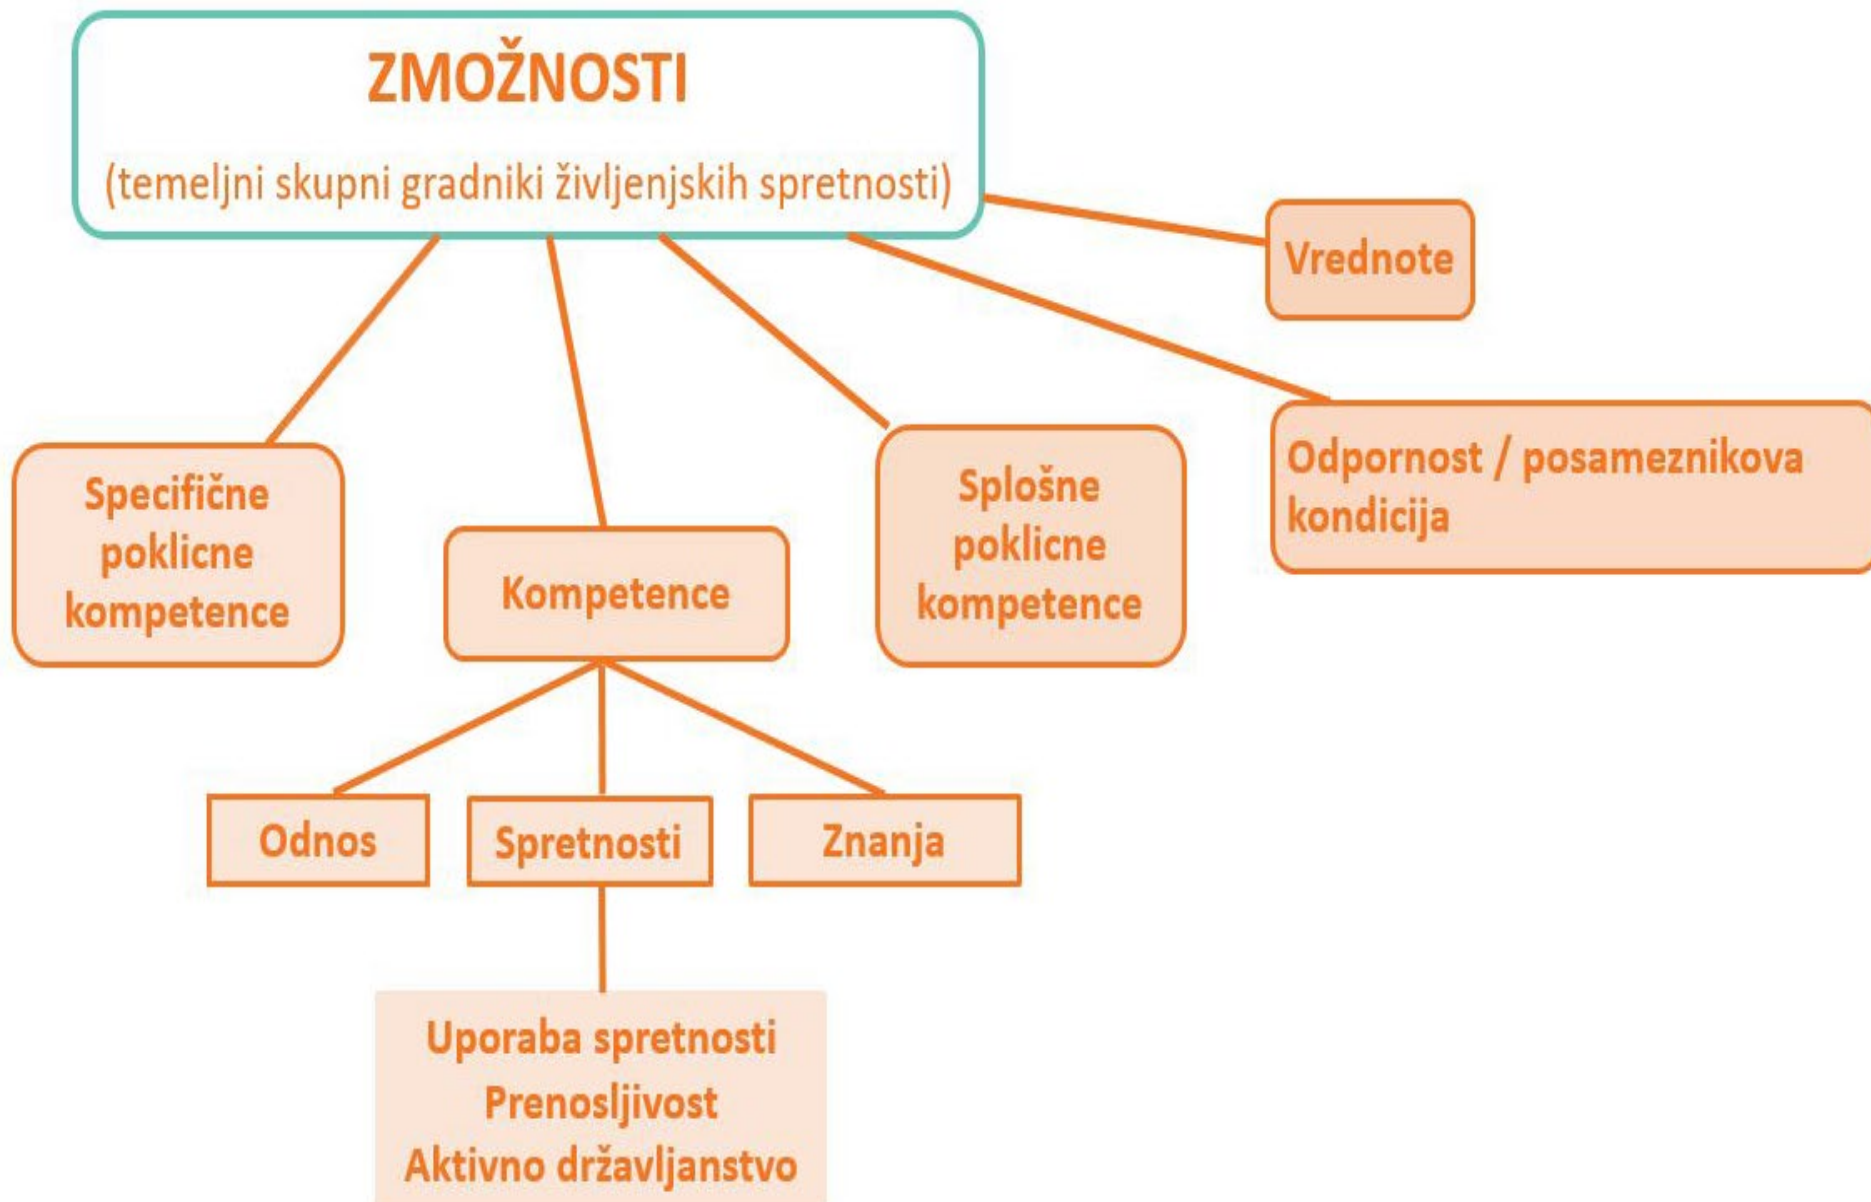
ZMOŽNOSTI

(temeljni skupni gradniki življenjskih spretnosti)

Vrednote

Odpornost / posameznikova kondicija

Specifične poklicne kompetence

Kompetence

Splošne poklicne kompetence

Odnos

Spretnosti

Znanja

Uporaba spretnosti
Prenosljivost
Aktivno državljanstvo